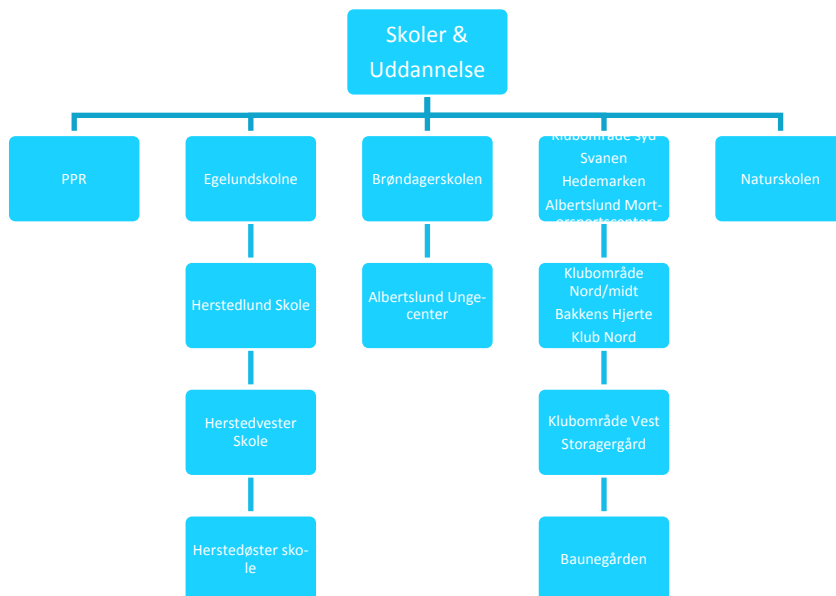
Skoler & Uddannelse

PPR

Egelundskolne

Herstedlund Skole

Herstedvester Skole

Herstedøster skole

Brøndagerskolen

Albertslund Ungecenter

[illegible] Syd
Svanen
Hedemarken
Albertslund Mort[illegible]

Klubområde Nord/midt
Bakkens Hjerte
Klub Nord

Klubområde Vest
Storagergård

Baunegården

Naturskolen